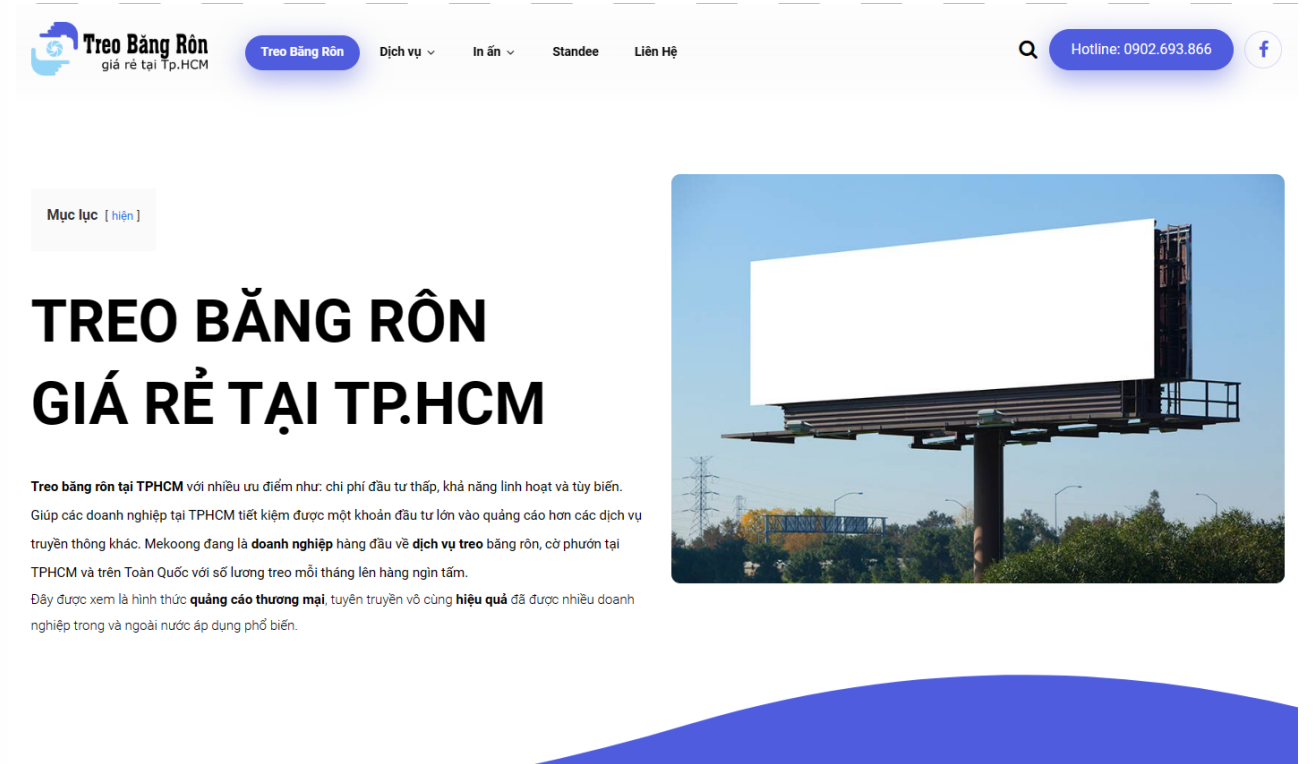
Treo Băng Rôn
giá rẻ tại Tp.HCM

Treo Băng Rôn
Dịch vụ
In ấn
Standee
Liên Hệ

Hotline: 0902.693.866

f

Mục lục [ hiện ]

TREO BĂNG RÔN GIÁ RẺ TẠI TP.HCM

**Treo băng rôn tại TPHCM** với nhiều ưu điểm như: chi phí đầu tư thấp, khả năng linh hoạt và tùy biến. Giúp các doanh nghiệp tại TPHCM tiết kiệm được một khoản đầu tư lớn vào quảng cáo hơn các dịch vụ truyền thông khác. Mekoong đang là **doanh nghiệp** hàng đầu về **dịch vụ treo** băng rôn, cờ phướn tại TPHCM và trên Toàn Quốc với số lương treo mỗi tháng lên hàng ngìn tấm.
Đây được xem là hình thức **quảng cáo thương mại**, tuyên truyền vô cùng **hiệu quả** đã được nhiều doanh nghiệp trong và ngoài nước áp dụng phổ biến.